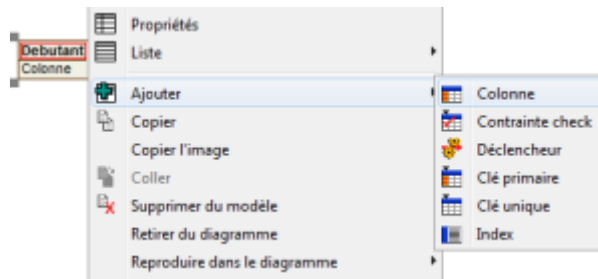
Debutant
Colonne

Propriétés
Liste
Ajouter
Copier
Copier l'image
Coller
Supprimer du modèle
Retirer du diagramme
Reproduire dans le diagramme

Colonne
Contrainte check
Déclencheur
Clé primaire
Clé unique
Index